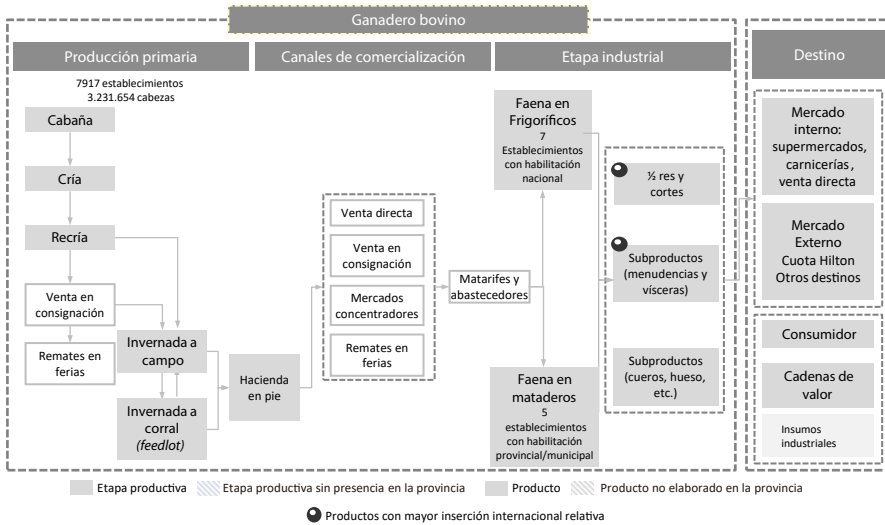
Ganadero bovino

Producción primaria

Canales de comercialización

Etapa industrial

Destino

7917 establecimientos
3.231.654 cabezas

Cabaña

Cría

Recría

Venta en consignación

Remates en ferias

Invernada a campo

Invernada a corral *(feedlot)*

Hacienda en pie

Venta directa

Venta en consignación

Mercados concentradores

Remates en ferias

Matarifes y abastecedores

Faena en Frigoríficos
7
Establecimientos con habilitación nacional

Faena en mataderos
5
establecimientos con habilitación provincial/municipal

½ res y cortes

Subproductos (menudencias y vísceras)

Subproductos (cueros, hueso, etc.)

Mercado interno: supermercados, carnicerías, venta directa

Mercado Externo
Cuota Hilton
Otros destinos

Consumidor

Cadenas de valor

Insumos industriales

Etapa productiva
Etapa productiva sin presencia en la provincia
Producto
Producto no elaborado en la provincia

Productos con mayor inserción internacional relativa